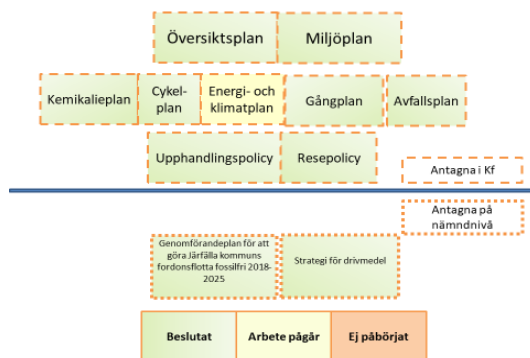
Översiktsplan

Miljöplan

Kemikalieplan

Cykelplan

Energi- och klimatplan

Gångplan

Avfallsplan

Upphandlingspolicy

Resepolicy

Antagna i Kf

Antagna på nämndnivå

Genomförandeplan för att göra Järfälla kommuns fordonsflotta fossilfri 2018-2025

Strategi för drivmedel

| Beslutat | Arbete pågår | Ej påbörjat |
|---|---|---|